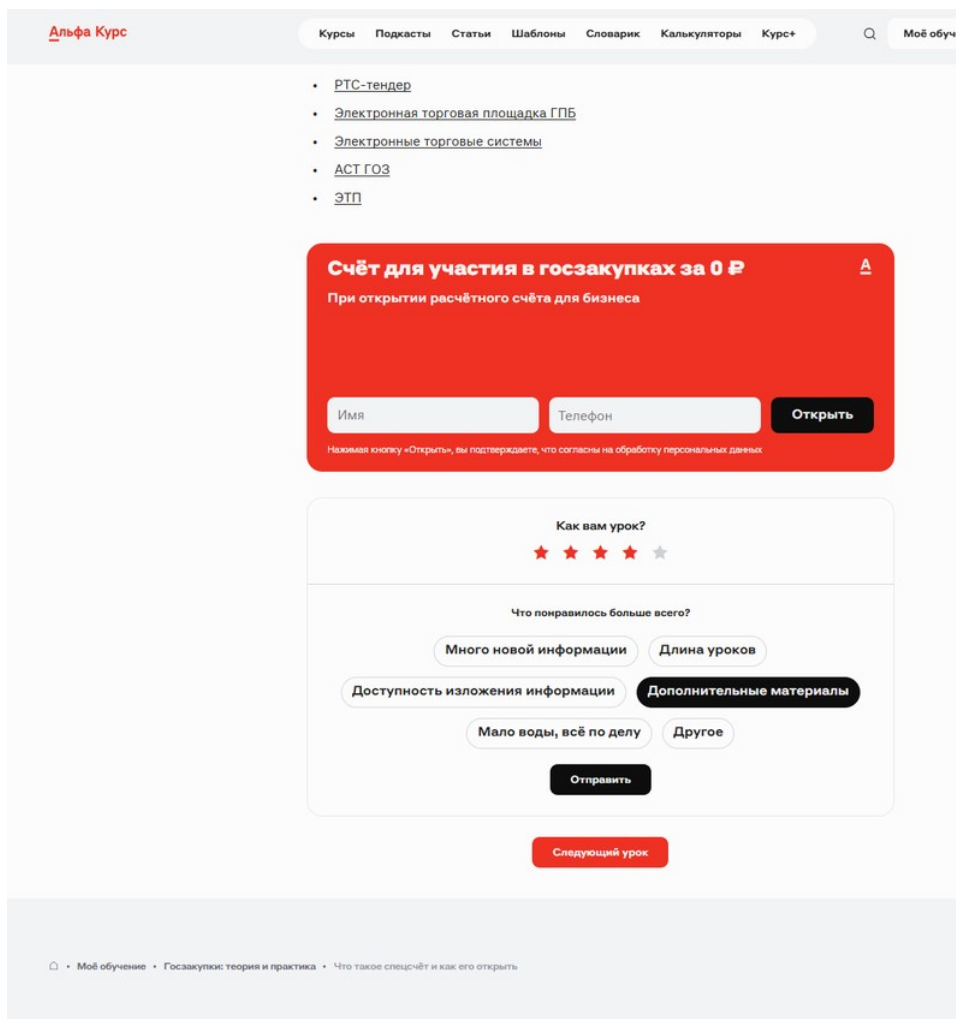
Альфа Курс

Курсы Подкасты Статьи Шаблоны Словарик Калькуляторы Курс+

Моё обуч

- РТС-тендер
- Электронная торговая площадка ГПБ
- Электронные торговые системы
- АСТ ГОЗ
- ЭТП

Счёт для участия в госзакупках за 0 ₽

А

При открытии расчётного счёта для бизнеса

Имя

Телефон

Открыть

Нажимая кнопку «Открыть», вы подтверждаете, что согласны на обработку персональных данных

Как вам урок?

Что понравилось больше всего?

Много новой информации

Длина уроков

Доступность изложения информации

Дополнительные материалы

Мало воды, всё по делу

Другое

Отправить

Следующий урок

Моё обучение • Госзакупки: теория и практика • Что такое спецсчёт и как его открыть